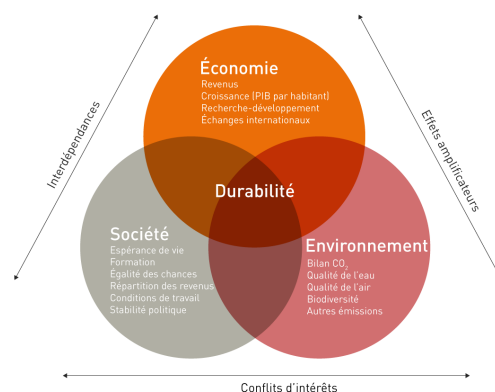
Économie
Revenus
Croissance (PIB par habitant)
Recherche-développement
Échanges internationaux

Durabilité

Société
Espérance de vie
Formation
Égalité des chances
Répartition des revenus
Conditions de travail
Stabilité politique

Environnement
Bilan $CO_2$
Qualité de l'eau
Qualité de l'air
Biodiversité
Autres émissions

Interdépendances

Effets amplificateurs

Conflits d'intérêts